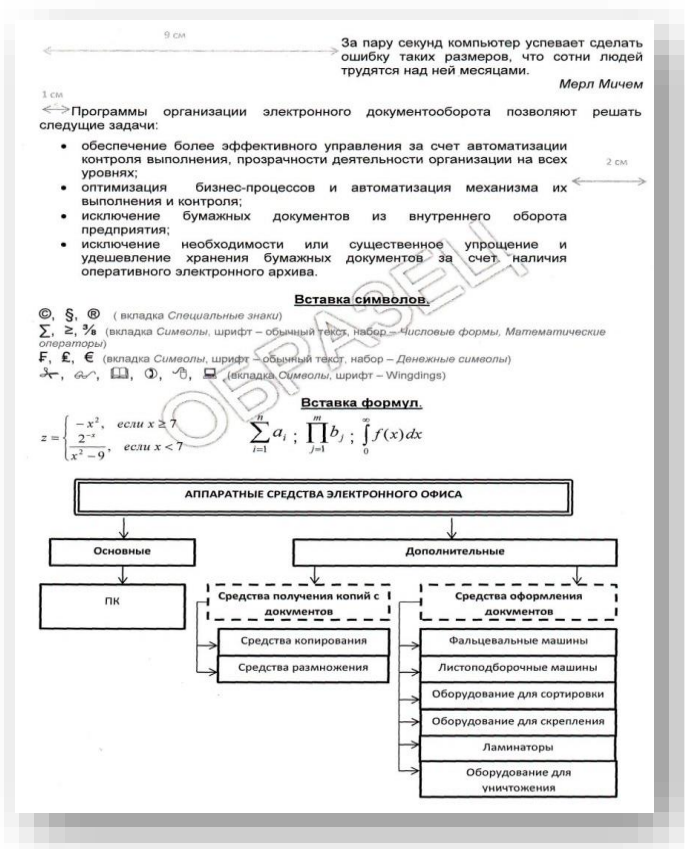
9 см

За пару секунд компьютер успевает сделать ошибку таких размеров, что сотни людей трудятся над ней месяцами.

Мерл Мичем

1 см

Программы организации электронного документооборота позволяют решать следущие задачи:

• обеспечение более эффективного управления за счет автоматизации контроля выполнения, прозрачности деятельности организации на всех уровнях;
• оптимизация бизнес-процессов и автоматизация механизма их выполнения и контроля;
• исключение бумажных документов из внутреннего оборота предприятия;
• исключение необходимости или существенное упрощение и удешевление хранения бумажных документов за счет наличия оперативного электронного архива.

2 см

Вставка символов.

©, §, ® ( вкладка Специальные знаки)
∑, ≥, ⅜ (вкладка Символы, шрифт – обычный текст, набор – Числовые формы, Математические операторы)
₣, ₤, € (вкладка Символы, шрифт – обычный текст, набор – Денежные символы)
✂, ✍, 🕮, ◑, 🖑, 🖳 (вкладка Символы, шрифт – Wingdings)

ОБРАЗЕЦ

Вставка формул.

$z = \begin{cases} -x^2, & если\ x \geq 7 \\ \frac{2^{-x}}{x^2-9}, & если\ x < 7 \end{cases}$ $\sum_{i=1}^{n} a_i$ ; $\prod_{j=1}^{m} b_j$ ; $\int_0^{\infty} f(x)dx$

АППАРАТНЫЕ СРЕДСТВА ЭЛЕКТРОННОГО ОФИСА

Основные

Дополнительные

ПК

Средства получения копий с документов

Средства оформления документов

Средства копирования

Средства размножения

Фальцевальные машины

Листоподборочные машины

Оборудование для сортировки

Оборудование для скрепления

Ламинаторы

Оборудование для уничтожения